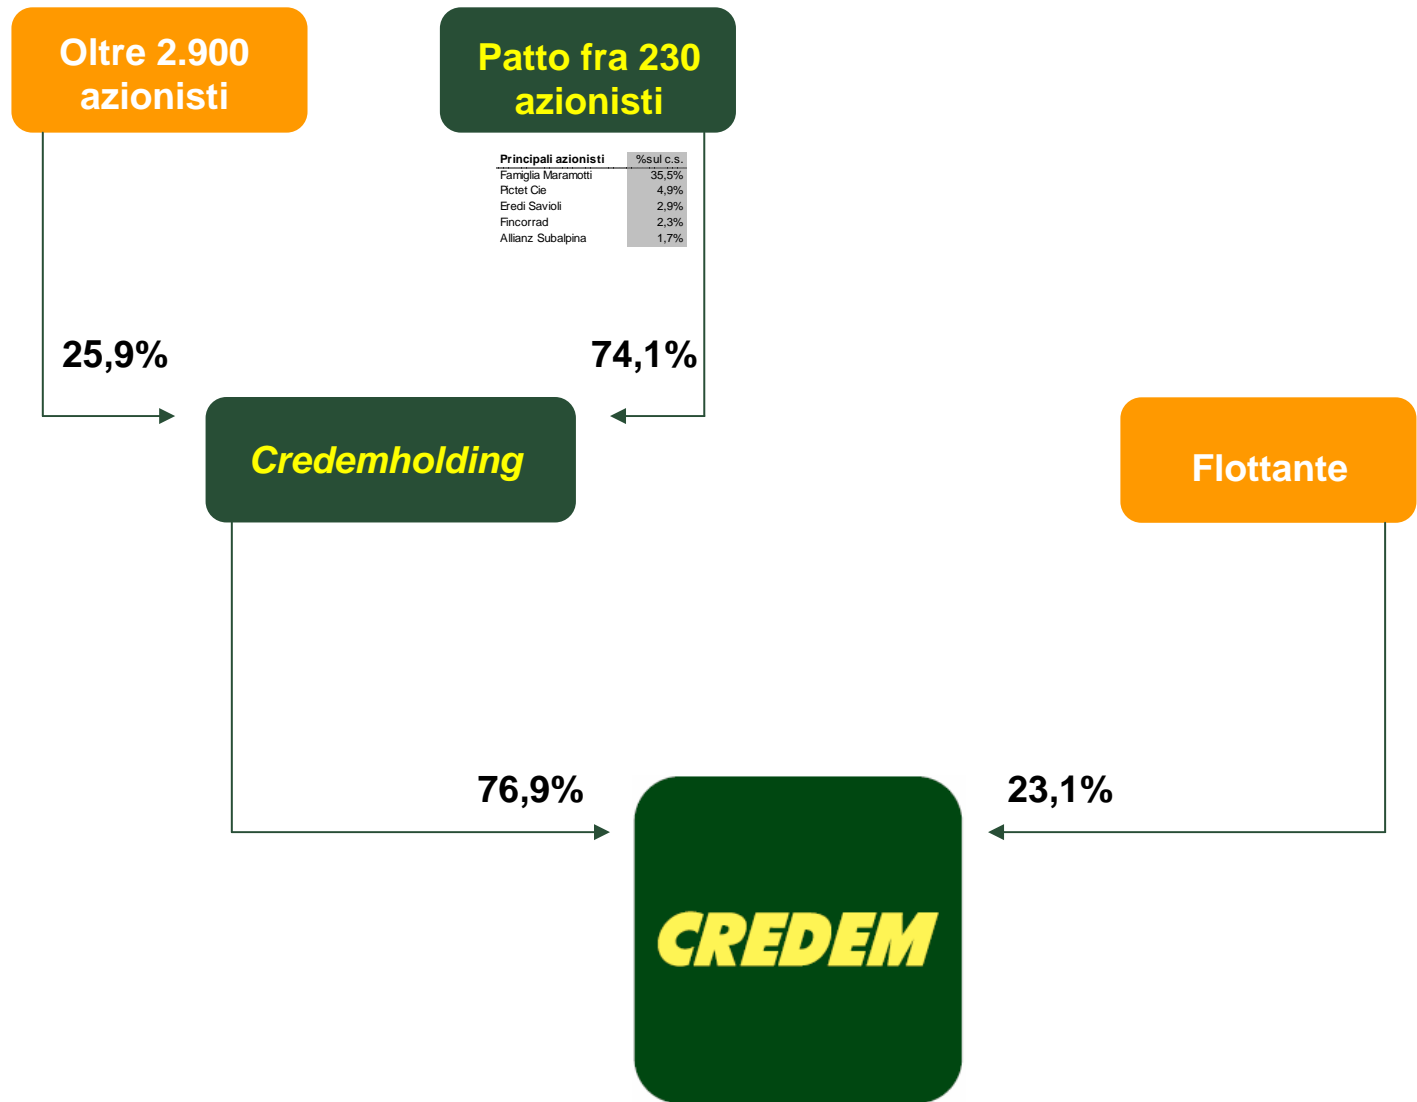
Oltre 2.900 azionisti

Patto fra 230 azionisti

| Principali azionisti | %sul c.s. |
|---|---|
| Famiglia Maramotti | 35,5% |
| Pictet Cie | 4,9% |
| Eredi Savioli | 2,9% |
| Fincorrad | 2,3% |
| Allianz Subalpina | 1,7% |

25,9%

74,1%

Credemholding

Flottante

76,9%

23,1%

CREDEM